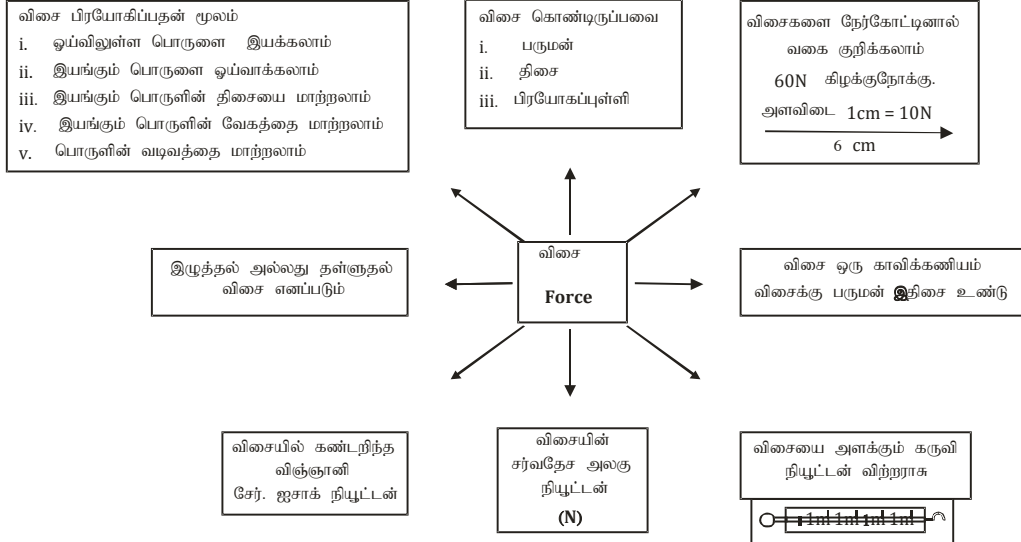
விசை பிரயோகிப்பதன் மூலம்
i. ஓய்விலுள்ள பொருளை இயக்கலாம்
ii. இயங்கும் பொருளை ஓய்வாக்கலாம்
iii. இயங்கும் பொருளின் திசையை மாற்றலாம்
iv. இயங்கும் பொருளின் வேகத்தை மாற்றலாம்
v. பொருளின் வடிவத்தை மாற்றலாம்

விசை கொண்டிருப்பவை
i. பருமன்
ii. திசை
iii. பிரயோகப்புள்ளி

விசைகளை நேர்கோட்டினால் வகை குறிக்கலாம்
60N கிழக்குநோக்கு.
அளவிடை 1cm = 10N
6 cm

விசை
Force

இழுத்தல் அல்லது தள்ளுதல் விசை எனப்படும்

விசை ஒரு காவிக்கணியம்
விசைக்கு பருமன் இதிசை உண்டு

விசையில் கண்டறிந்த விஞ்ஞானி
சேர். ஐசாக் நியூட்டன்

விசையின் சர்வதேச அலகு நியூட்டன்
(N)

விசையை அளக்கும் கருவி
நியூட்டன் விற்றராசு
1n 1n 1n 1n